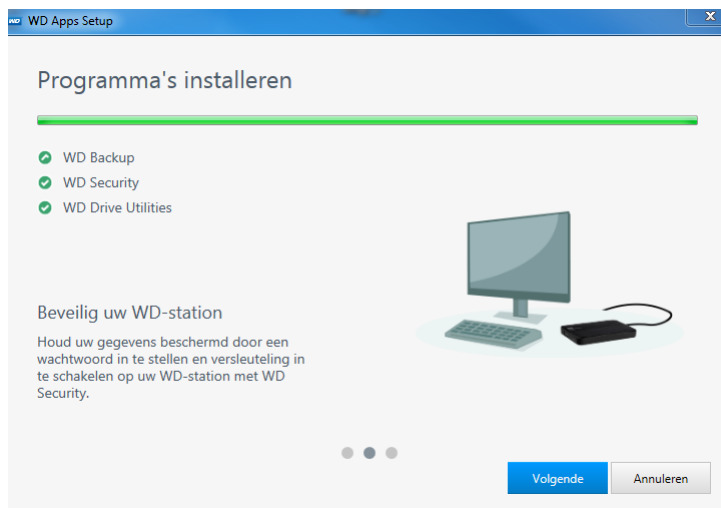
WD Apps Setup

Programma's installeren

WD Backup
WD Security
WD Drive Utilities

Beveilig uw WD-station

Houd uw gegevens beschermd door een wachtwoord in te stellen en versleuteling in te schakelen op uw WD-station met WD Security.

Volgende
Annuleren